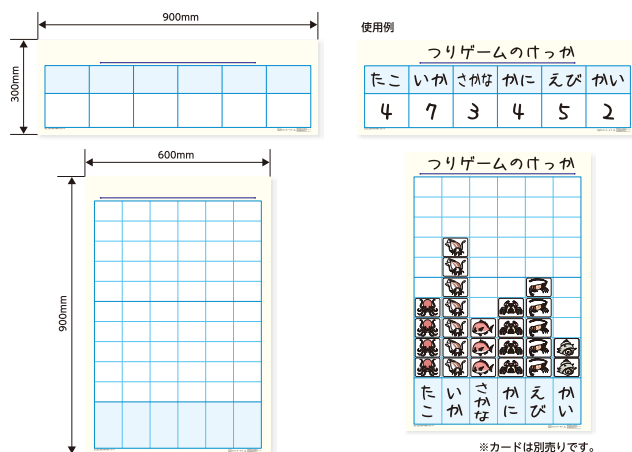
900mm

300mm

使用例

つりゲームのけっか

| たこ | いか | さかな | かに | えび | かい |
|---|---|---|---|---|---|
| 4 | 7 | 3 | 4 | 5 | 2 |

600mm

900mm

つりゲームのけっか

たこ いか さかな かに えび かい

※カードは別売りです。